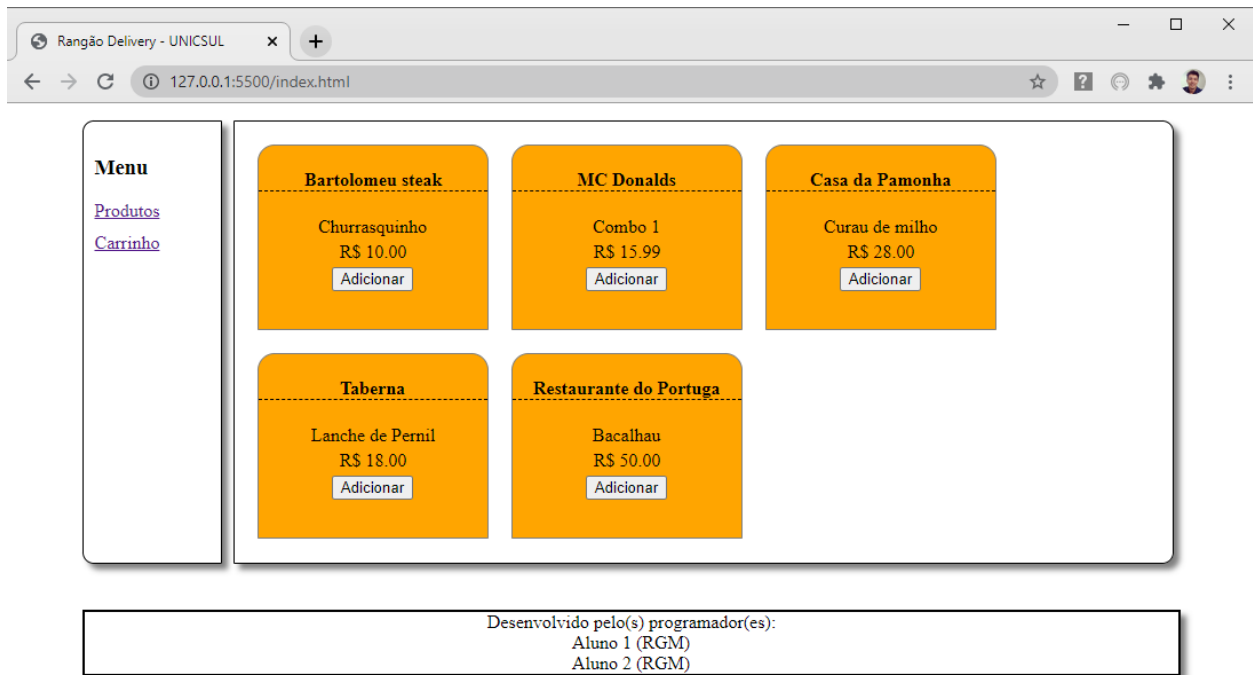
Rangão Delivery - UNICSUL

127.0.0.1:5500/index.html

Menu

Produtos

Carrinho

Bartolomeu steak

Churrasquinho

R$ 10.00

Adicionar

MC Donalds

Combo 1

R$ 15.99

Adicionar

Casa da Pamonha

Curau de milho

R$ 28.00

Adicionar

Taberna

Lanche de Pernil

R$ 18.00

Adicionar

Restaurante do Portuga

Bacalhau

R$ 50.00

Adicionar

Desenvolvido pelo(s) programador(es):
Aluno 1 (RGM)
Aluno 2 (RGM)